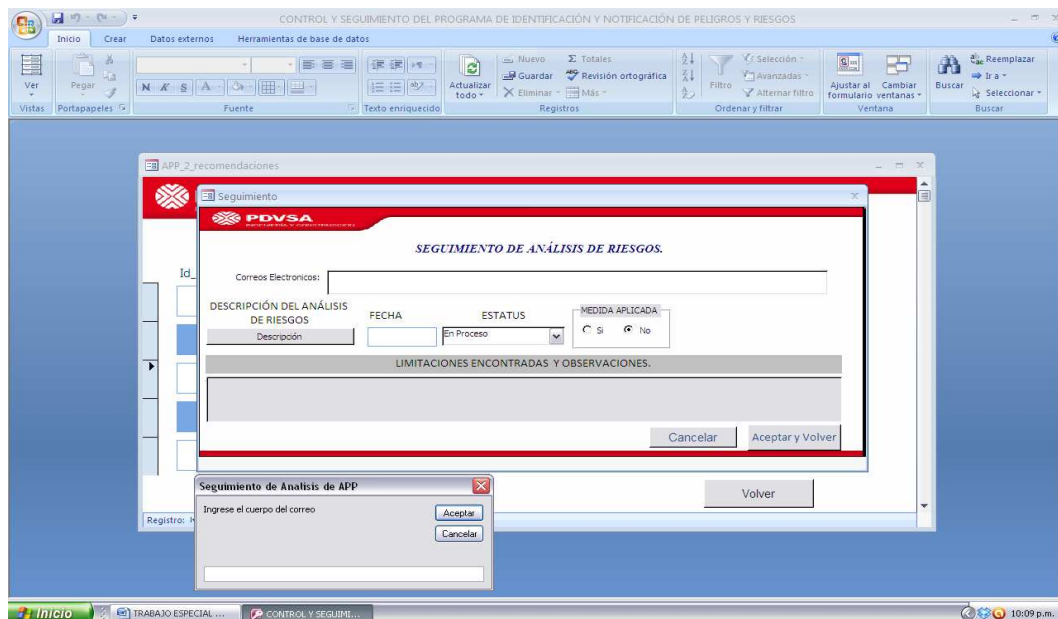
CONTROL Y SEGUIMIENTO DEL PROGRAMA DE IDENTIFICACIÓN Y NOTIFICACIÓN DE PELIGROS Y RIESGOS

Inicio Crear Datos externos Herramientas de base de datos

Ver
Vistas
Pegar
Portapapeles
N K S
Fuente
Texto enriquecido
Actualizar todo
Nuevo
Guardar
Eliminar
Σ Totales
Revisión ortográfica
Más
Registros
Filtro
Selección
Avanzadas
Alternar filtro
Ordenar y filtrar
Ajustar al formulario
Cambiar ventanas
Ventana
Buscar
Reemplazar
Ir a
Seleccionar
Buscar

APP_2_recomendaciones

Seguimiento

PDVSA

SEGUIMIENTO DE ANÁLISIS DE RIESGOS.

Id_

Correos Electronicos:

DESCRIPCIÓN DEL ANÁLISIS DE RIESGOS
Descripción
FECHA
ESTATUS
En Proceso
MEDIDA APLICADA
Si
No

LIMITACIONES ENCONTRADAS Y OBSERVACIONES.

Cancelar
Aceptar y Volver

Seguimiento de Analisis de APP
Ingrese el cuerpo del correo
Aceptar
Cancelar

Volver

Registro: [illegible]

Inicio
TRABAJO ESPECIAL ...
CONTROL Y SEGUIMI...
10:09 p.m.